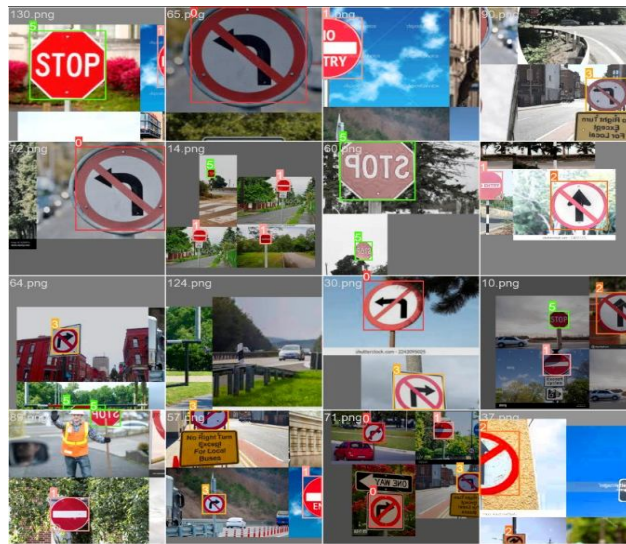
130.png
5
STOP
65.png
0
1.png
NO
TRY
90.png
3
Right Turn
Except
For Local
72.png
0
14.png
5
5
60.png
5
STOP
5
2
2
64.png
3
5
124.png
30.png
0
10.png
2
5
STOP
67.png
57.png
No Right Turn
Except
For Local
Buses
3
71.png
0
ONE WAY
0
37.png
2
shutterstock.com · 2242095020